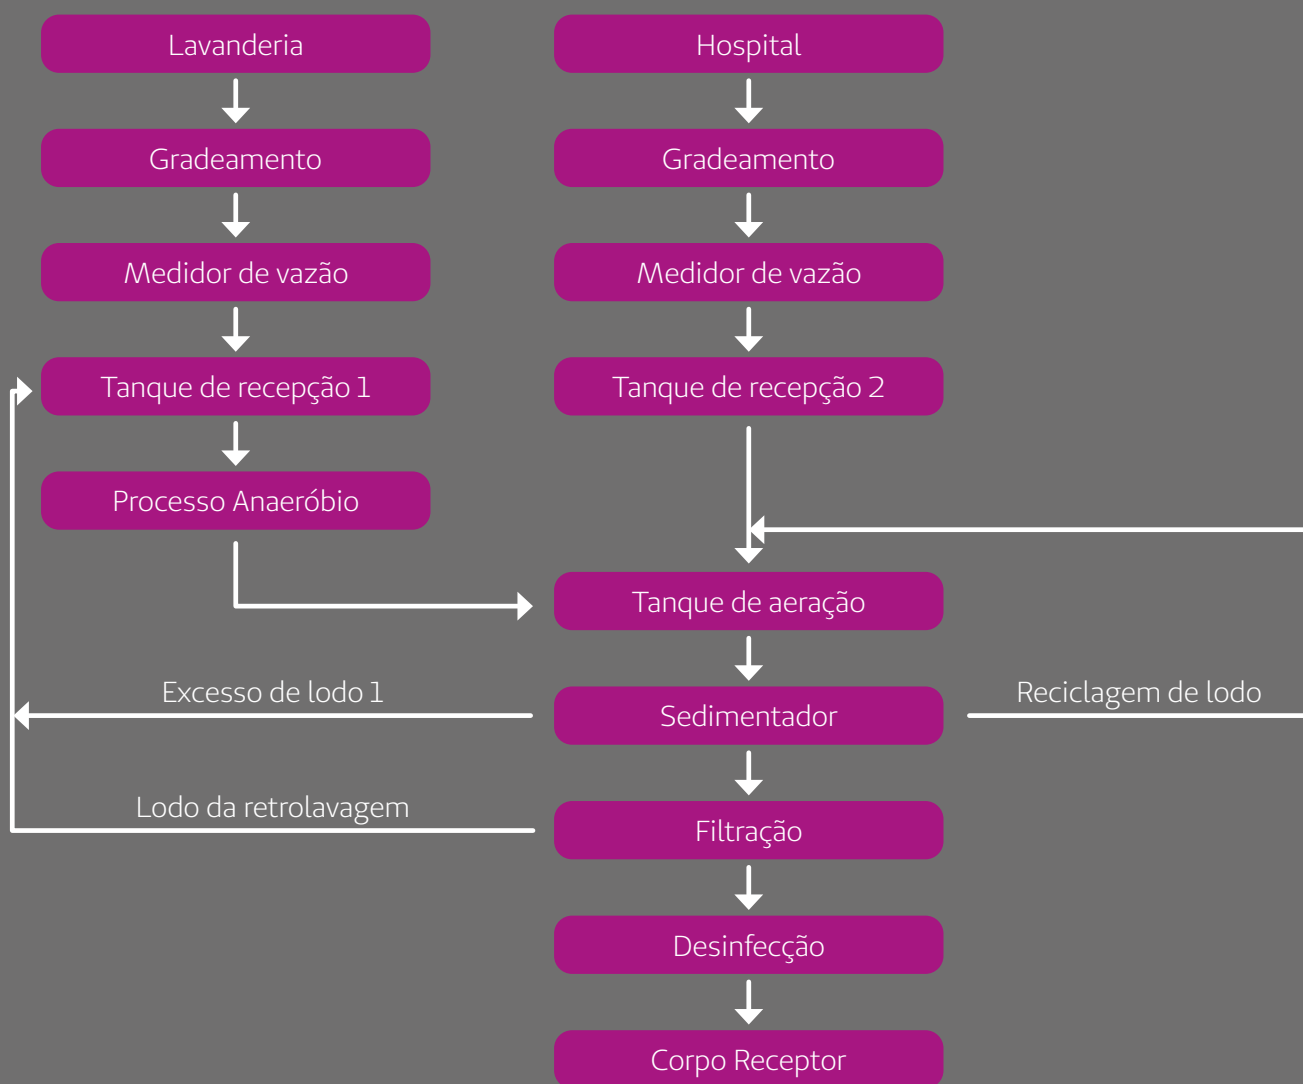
Lavanderia

Gradeamento

Medidor de vazão

Tanque de recepção 1

Processo Anaeróbio

Hospital

Gradeamento

Medidor de vazão

Tanque de recepção 2

Tanque de aeração

Excesso de lodo 1

Sedimentador

Reciclagem de lodo

Lodo da retrolavagem

Filtração

Desinfecção

Corpo Receptor